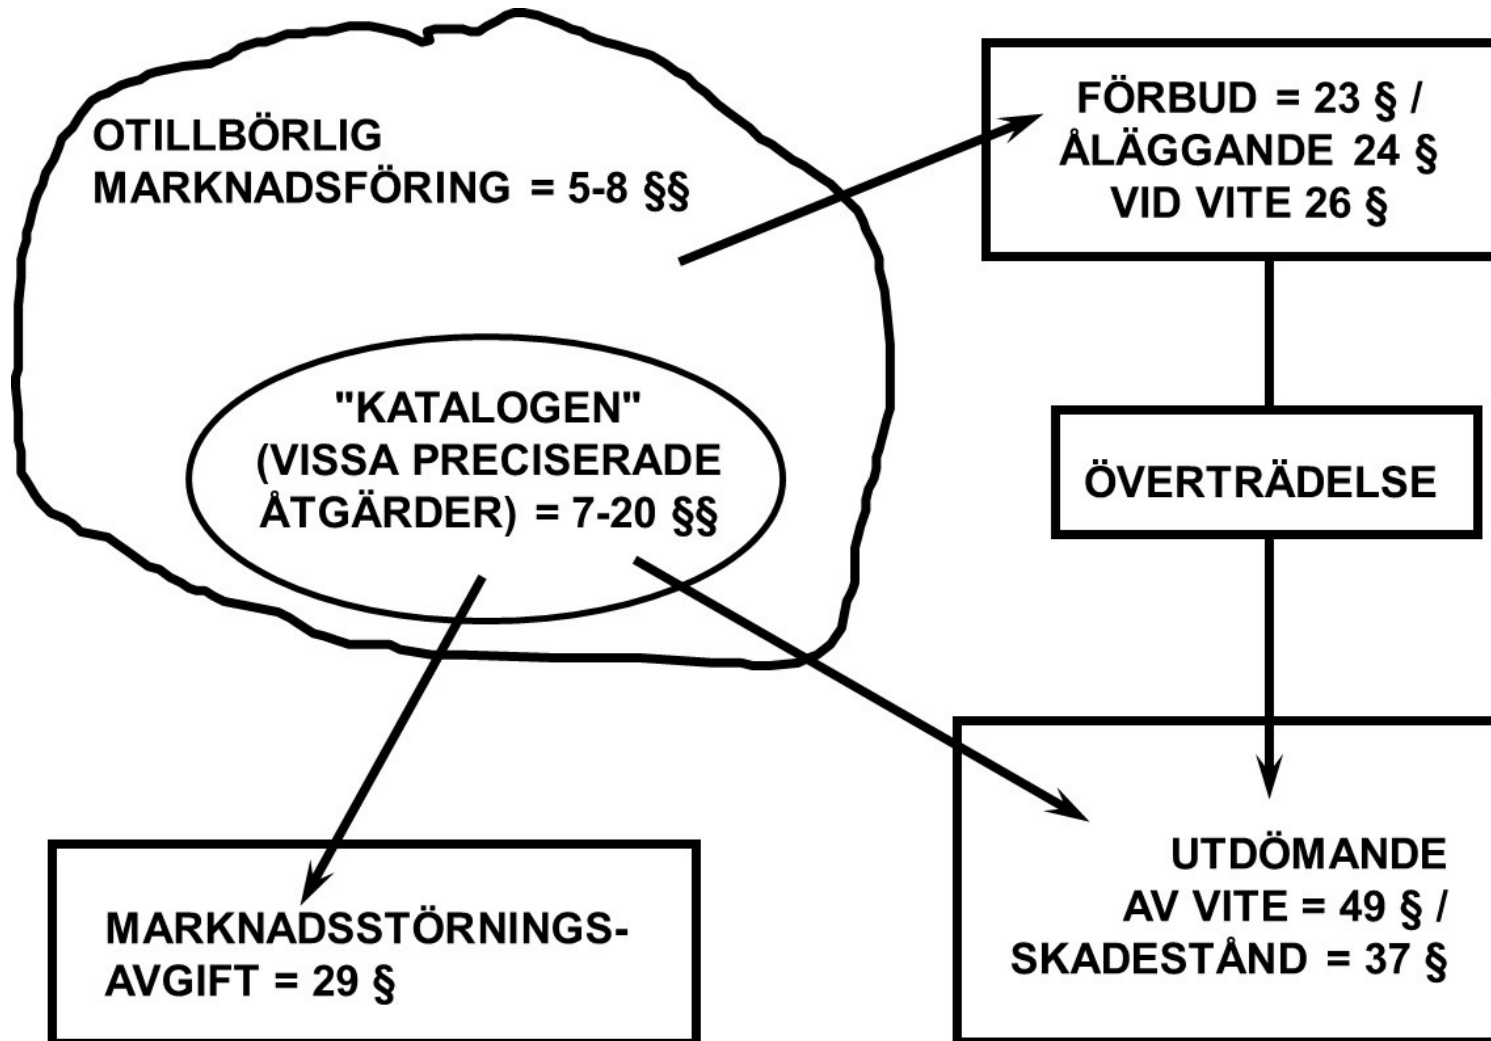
OTILLBÖRLIG
MARKNADSFÖRING = 5-8 §§

"KATALOGEN"
(VISSA PRECISERADE
ÅTGÄRDER) = 7-20 §§

FÖRBUD = 23 § /
ÅLÄGGANDE 24 §
VID VITE 26 §

ÖVERTRÄDELSE

UTDÖMANDE
AV VITE = 49 § /
SKADESTÅND = 37 §

MARKNADSSTÖRNINGS-
AVGIFT = 29 §